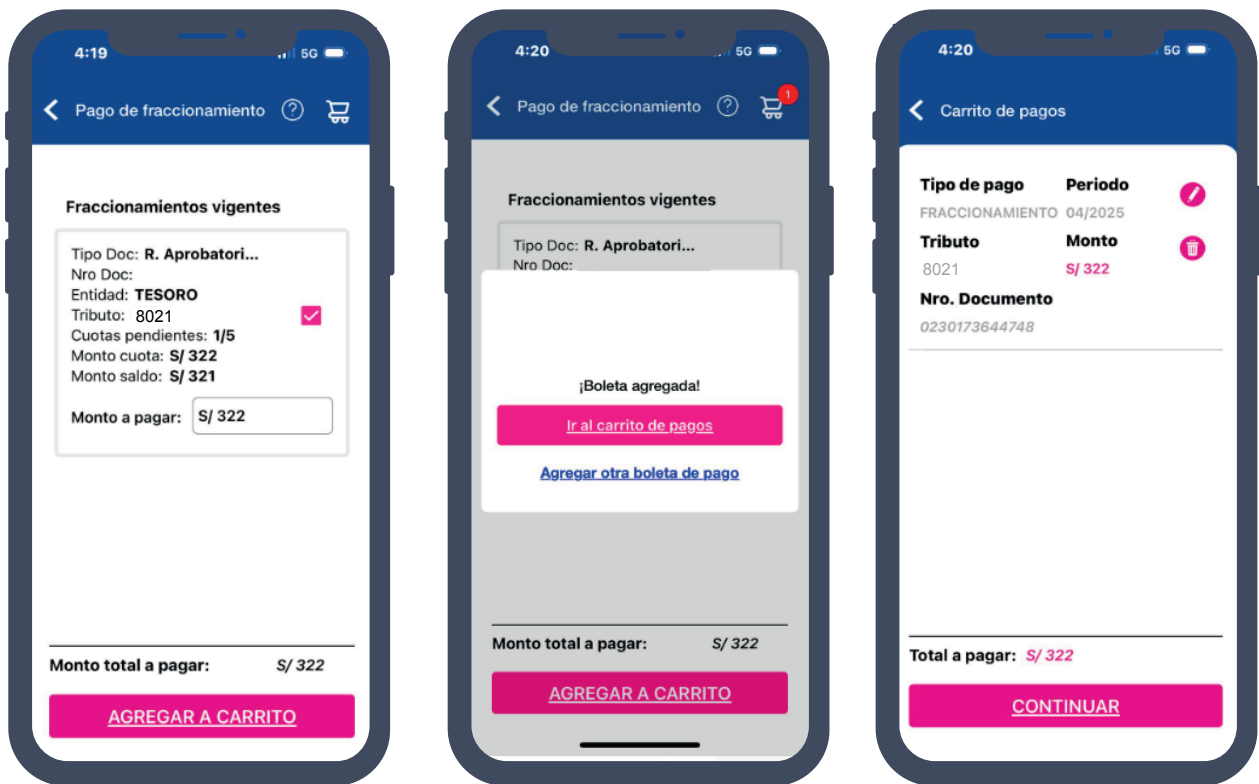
4:19 5G

Pago de fraccionamiento ?

Fraccionamientos vigentes

Tipo Doc: R. Aprobatori...
Nro Doc:
Entidad: TESORO
Tributo: 8021
Cuotas pendientes: 1/5
Monto cuota: S/ 322
Monto saldo: S/ 321

Monto a pagar: S/ 322

Monto total a pagar: S/ 322

AGREGAR A CARRITO

4:20 5G

Pago de fraccionamiento ? 1

Fraccionamientos vigentes

Tipo Doc: R. Aprobatori...
Nro Doc:

¡Boleta agregada!

Ir al carrito de pagos

Agregar otra boleta de pago

Monto total a pagar: S/ 322

AGREGAR A CARRITO

4:20 5G

Carrito de pagos

Tipo de pago
FRACCIONAMIENTO
Periodo
04/2025
Tributo
8021
Monto
S/ 322
Nro. Documento
0230173644748

Total a pagar: S/ 322

CONTINUAR